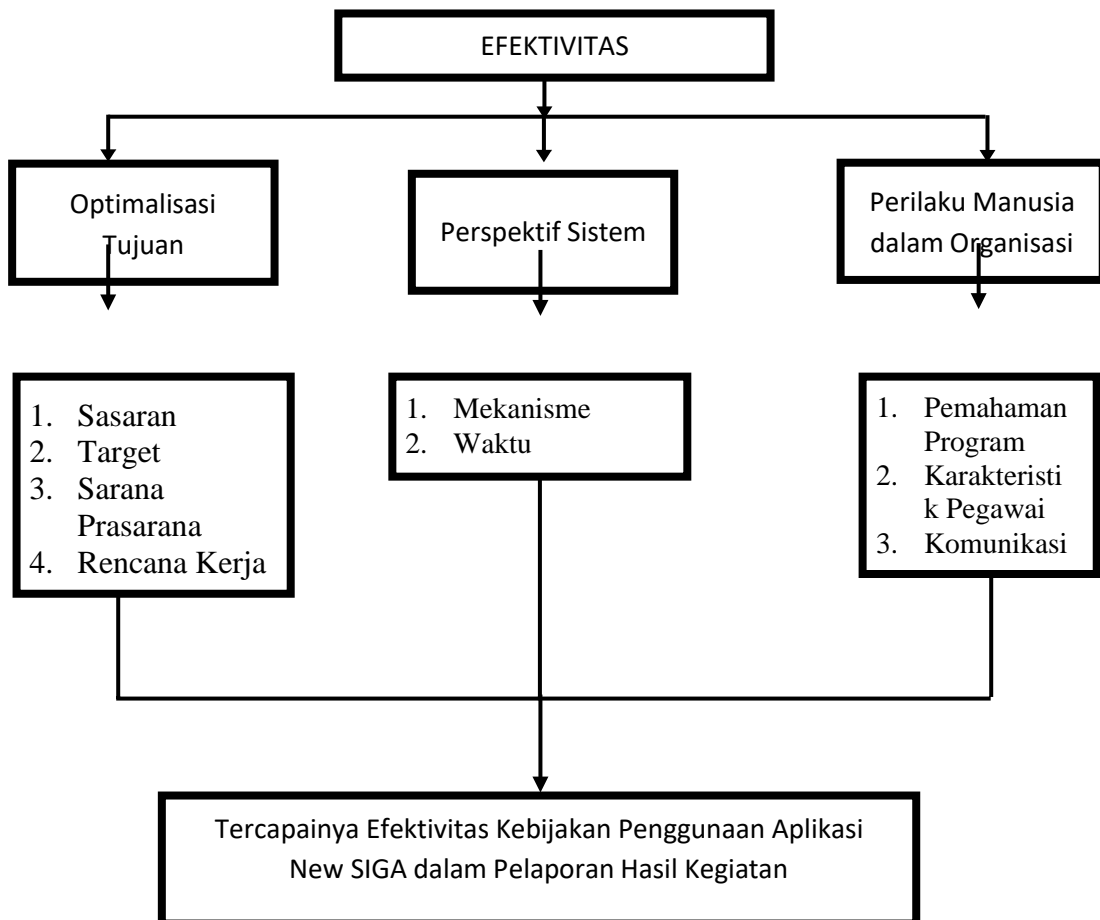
EFEKTIVITAS

Optimalisasi Tujuan

Perspektif Sistem

Perilaku Manusia dalam Organisasi

1. Sasaran
2. Target
3. Sarana Prasarana
4. Rencana Kerja

1. Mekanisme
2. Waktu

1. Pemahaman Program
2. Karakteristi k Pegawai
3. Komunikasi

Tercapainya Efektivitas Kebijakan Penggunaan Aplikasi New SIGA dalam Pelaporan Hasil Kegiatan